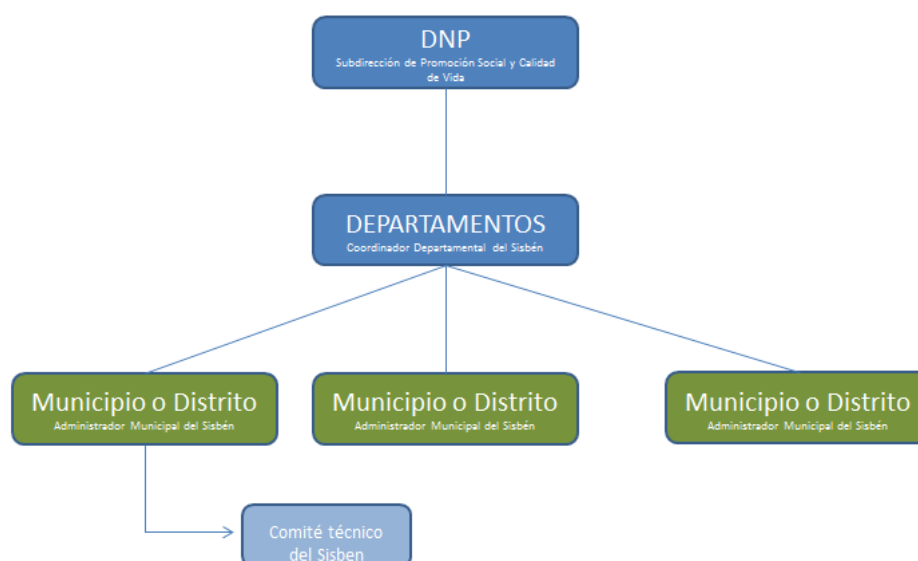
DNP
Subdirección de Promoción Social y Calidad de Vida

DEPARTAMENTOS
Coordinador Departamental del Sisbén

Municipio o Distrito
Administrador Municipal del Sisbén

Municipio o Distrito
Administrador Municipal del Sisbén

Municipio o Distrito
Administrador Municipal del Sisbén

Comité técnico del Sisben